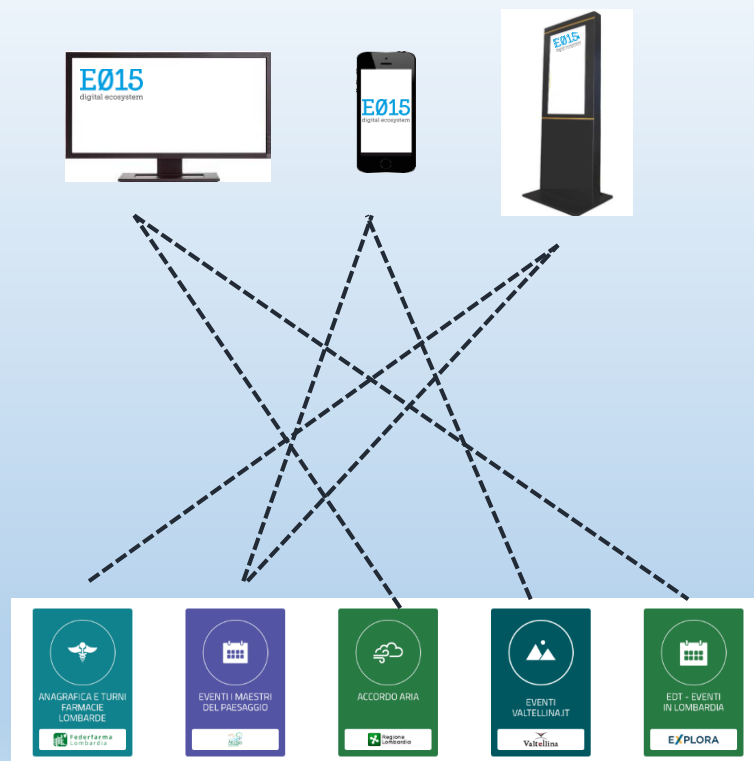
E015
digital ecosystem

E015
digital ecosystem

E015

ANAGRAFICA E TURNI FARMACIE LOMBARDE
Federfarma Lombardia

EVENTI I MAESTRI DEL PAESAGGIO
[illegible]

ACCORDO ARIA
Regione Lombardia

EVENTI VALTELLINA.IT
Valtellina

EDT - EVENTI IN LOMBARDIA
EXPLORA